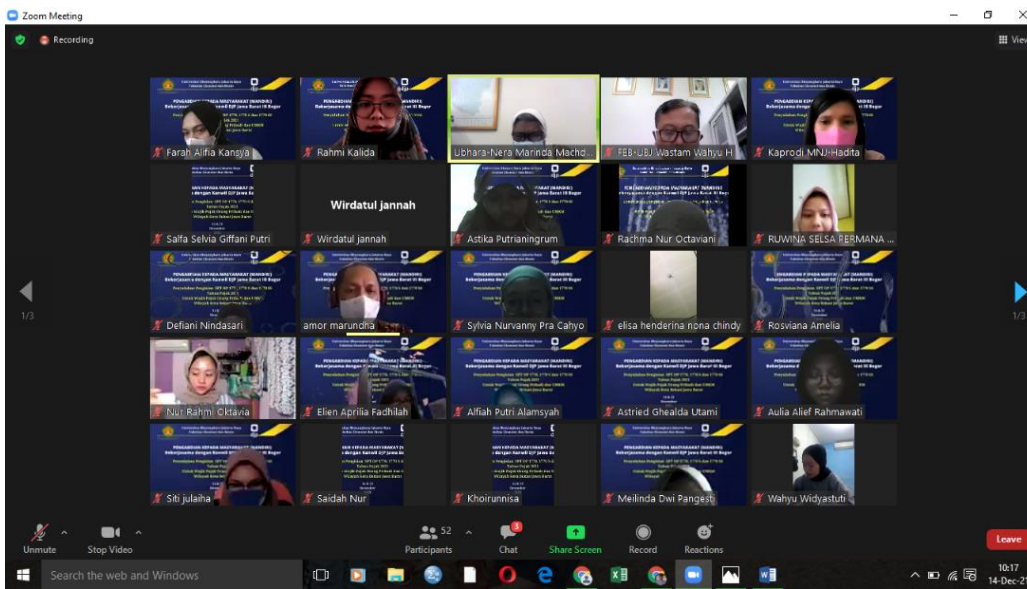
Zoom Meeting

Recording

View

1/3

1/3

PENGABDIAN KEPADA MASYARAKAT (MANDIRI)
Bekerjasama dengan Kanwil DJP Jawa Barat III Bogor

Farah Alifia Kansya

Rahmi Kalida

Ubhara-Nera Marinda Machd

FEB-UBJ Wastam Wahyu H

Kaprodi MNJ-Hadita

Salfa Selvia Giffani Putri

Wirdatul jannah

Wirdatul jannah

Astika Putrianingrum

Rachma Nur Octaviani

RUWINA SELSA PERMANA ...

Defiani Nindasari

amor marundha

Sylvia Nurvanny Pra Cahyo

elisa henderina nona chindy

Rosviana Amelia

Nur Rahmi Oktavia

Elien Aprilia Fadhilah

Alfiah Putri Alamsyah

Astried Ghealda Utami

Aulia Alief Rahmawati

Siti julaiha

Saidah Nur

Khoirunnisa

Meilinda Dwi Pangesti

Wahyu Widyastuti

Unmute

Stop Video

Participants 52

Chat 3

Share Screen

Record

Reactions

Leave

Search the web and Windows

10:17
14-Dec-21